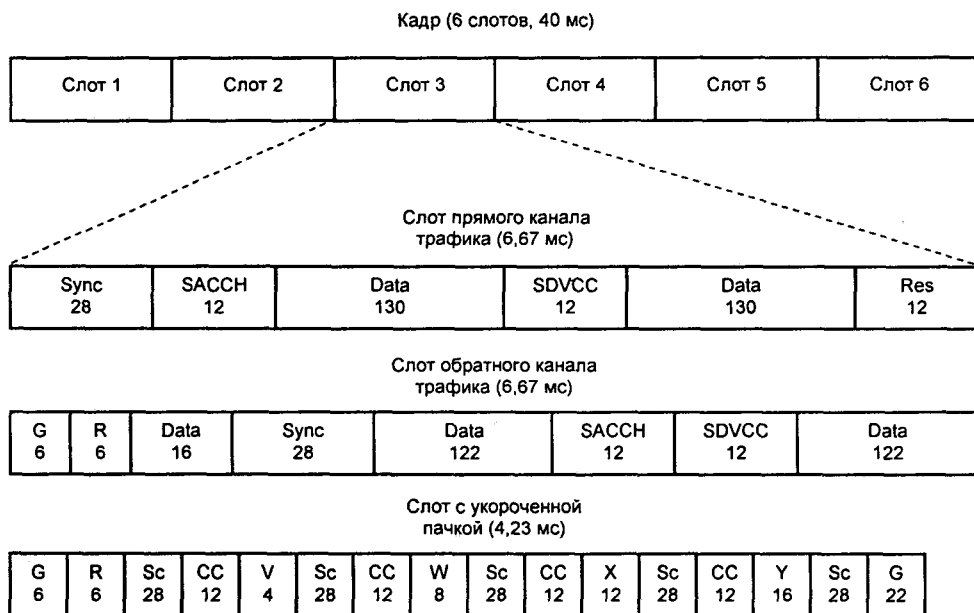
Кадр (6 слотов, 40 мс)

| Слот 1 | Слот 2 | Слот 3 | Слот 4 | Слот 5 | Слот 6 |
|---|---|---|---|---|---|

Слот прямого канала трафика (6,67 мс)

| Sync 28 | SACCH 12 | Data 130 | SDVCC 12 | Data 130 | Res 12 |
|---|---|---|---|---|---|

Слот обратного канала трафика (6,67 мс)

| G 6 | R 6 | Data 16 | Sync 28 | Data 122 | SACCH 12 | SDVCC 12 | Data 122 |
|---|---|---|---|---|---|---|---|

Слот с укороченной пачкой (4,23 мс)

| G 6 | R 6 | Sc 28 | CC 12 | V 4 | Sc 28 | CC 12 | W 8 | Sc 28 | CC 12 | X 12 | Sc 28 | CC 12 | Y 16 | Sc 28 | G 22 |
|---|---|---|---|---|---|---|---|---|---|---|---|---|---|---|---|